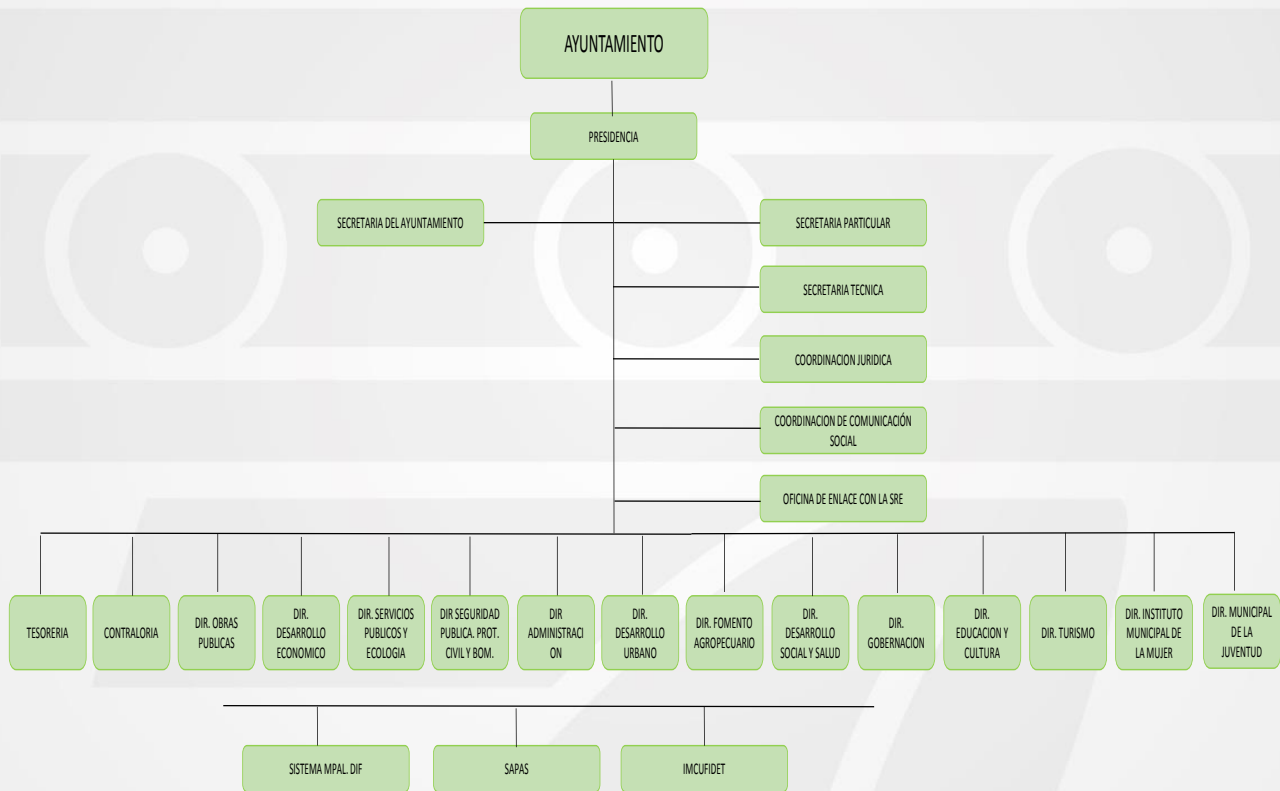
AYUNTAMIENTO

PRESIDENCIA

SECRETARIA DEL AYUNTAMIENTO

SECRETARIA PARTICULAR

SECRETARIA TECNICA

COORDINACION JURIDICA

COORDINACION DE COMUNICACIÓN SOCIAL

OFICINA DE ENLACE CON LA SRE

TESORERIA

CONTRALORIA

DIR. OBRAS PUBLICAS

DIR. DESARROLLO ECONOMICO

DIR. SERVICIOS PUBLICOS Y ECOLOGIA

DIR SEGURIDAD PUBLICA. PROT. CIVIL Y BOM.

DIR ADMINISTRACION

DIR. DESARROLLO URBANO

DIR. FOMENTO AGROPECUARIO

DIR. DESARROLLO SOCIAL Y SALUD

DIR. GOBERNACION

DIR. EDUCACION Y CULTURA

DIR. TURISMO

DIR. INSTITUTO MUNICIPAL DE LA MUJER

DIR. MUNICIPAL DE LA JUVENTUD

SISTEMA MPAL. DIF

SAPAS

IMCUFIDET